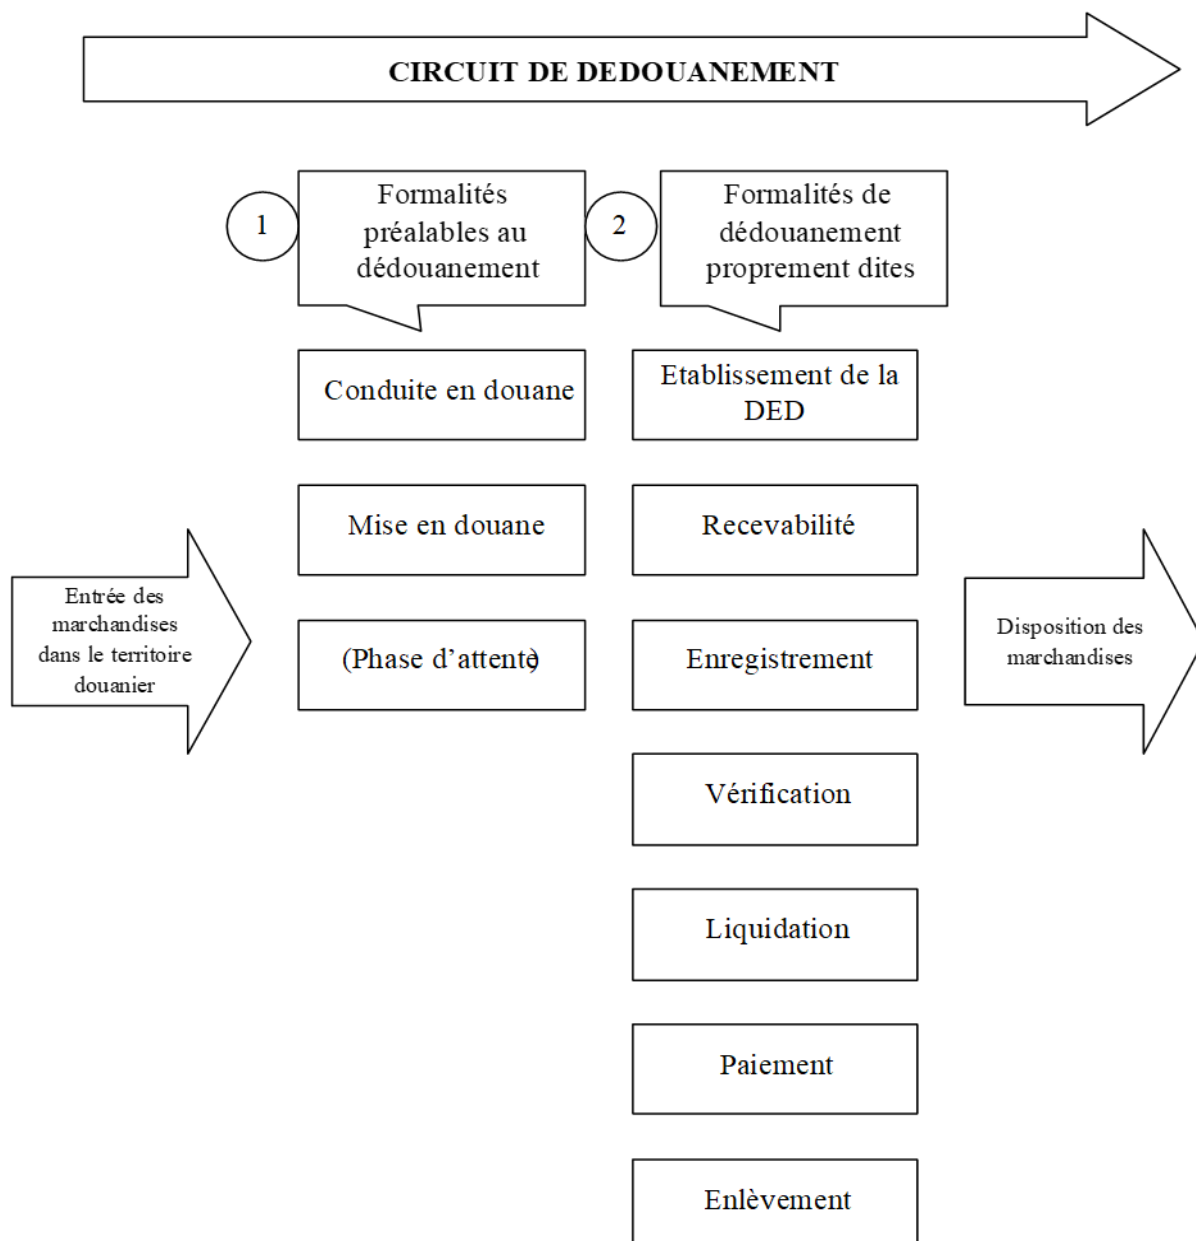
CIRCUIT DE DEDOUANEMENT

1

Formalités préalables au dédouanement

2

Formalités de dédouanement proprement dites

Conduite en douane

Mise en douane

(Phase d'attente)

Etablissement de la DED

Recevabilité

Enregistrement

Vérification

Liquidation

Paiement

Enlèvement

Entrée des marchandises dans le territoire douanier

Disposition des marchandises